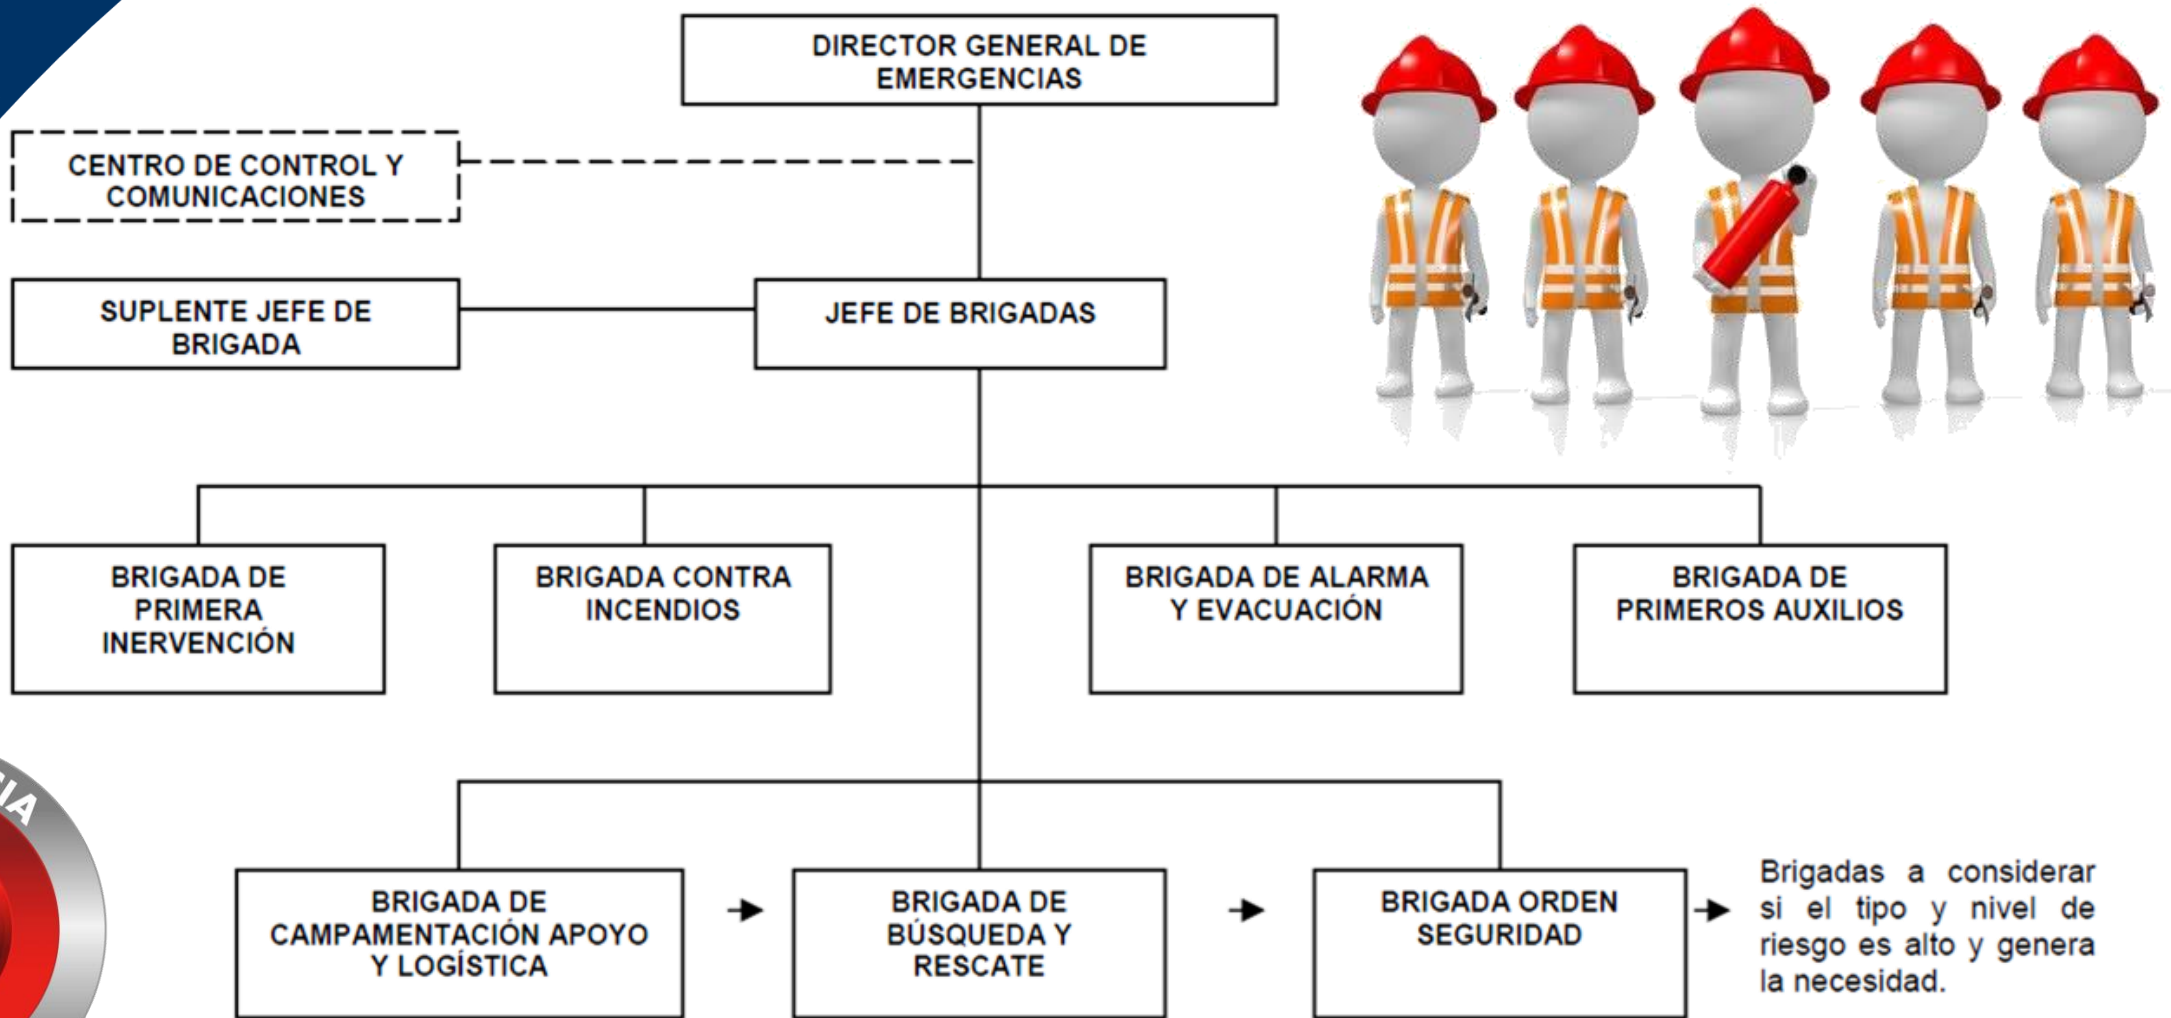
DIRECTOR GENERAL DE EMERGENCIAS

CENTRO DE CONTROL Y COMUNICACIONES

SUPLENTE JEFE DE BRIGADA

JEFE DE BRIGADAS

BRIGADA DE PRIMERA INERVENCIÓN

BRIGADA CONTRA INCENDIOS

BRIGADA DE ALARMA Y EVACUACIÓN

BRIGADA DE PRIMEROS AUXILIOS

BRIGADA DE CAMPAMENTACIÓN APOYO Y LOGÍSTICA

BRIGADA DE BÚSQUEDA Y RESCATE

BRIGADA ORDEN SEGURIDAD

Brigadas a considerar si el tipo y nivel de riesgo es alto y genera la necesidad.

IA